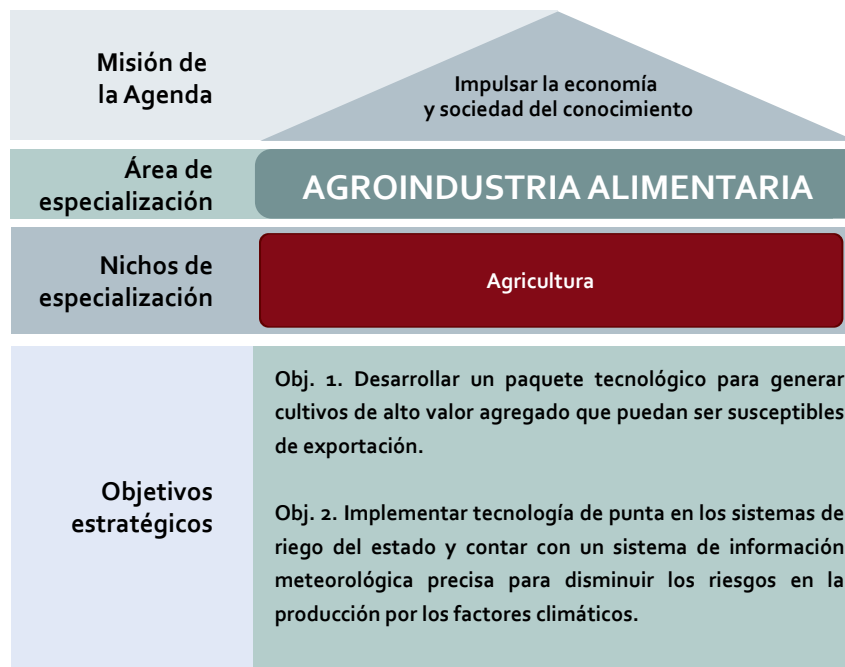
Misión de la Agenda

Impulsar la economía y sociedad del conocimiento

Área de especialización

AGROINDUSTRIA ALIMENTARIA

Nichos de especialización

Agricultura

Objetivos estratégicos

Obj. 1. Desarrollar un paquete tecnológico para generar cultivos de alto valor agregado que puedan ser susceptibles de exportación.

Obj. 2. Implementar tecnología de punta en los sistemas de riego del estado y contar con un sistema de información meteorológica precisa para disminuir los riesgos en la producción por los factores climáticos.